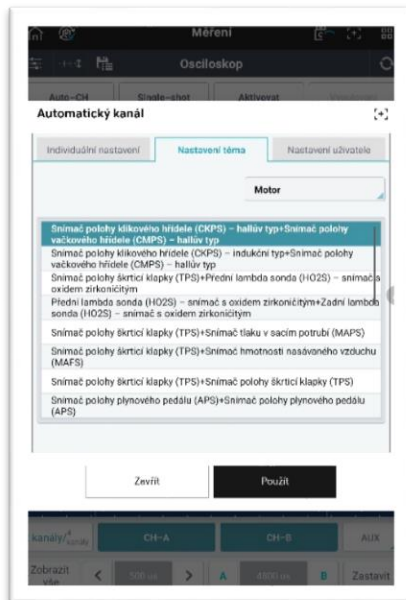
Měření

Osciloskop

Auto-CH

Single-shot

Aktivovat

Automatický kanál

Individuální nastavení

Nastavení téma

Nastavení uživatele

Motor

Snímač polohy klikového hřídele (CKPS) – hallův typ+Snímač polohy vačkového hřídele (CMPS) – hallův typ

Snímač polohy klikového hřídele (CKPS) – indukční typ+Snímač polohy vačkového hřídele (CMPS) – hallův typ

Snímač polohy škrticí klapky (TPS)+Přední lambda sonda (HO2S) – snímač s oxidem zirkoničitým

Přední lambda sonda (HO2S) – snímač s oxidem zirkoničitým+Zadní lambda sonda (HO2S) – snímač s oxidem zirkoničitým

Snímač polohy škrticí klapky (TPS)+Snímač tlaku v sacím potrubí (MAPS)

Snímač polohy škrticí klapky (TPS)+Snímač hmotnosti nasávaného vzduchu (MAFS)

Snímač polohy škrticí klapky (TPS)+Snímač polohy škrticí klapky (TPS)

Snímač polohy plynového pedálu (APS)+Snímač polohy plynového pedálu (APS)

Zavřít

Použít

kanály/4

CH-A

CH-B

AUX

Zobrazit vše

<

500 ms

>

A

4800 ms

B

Zastavit